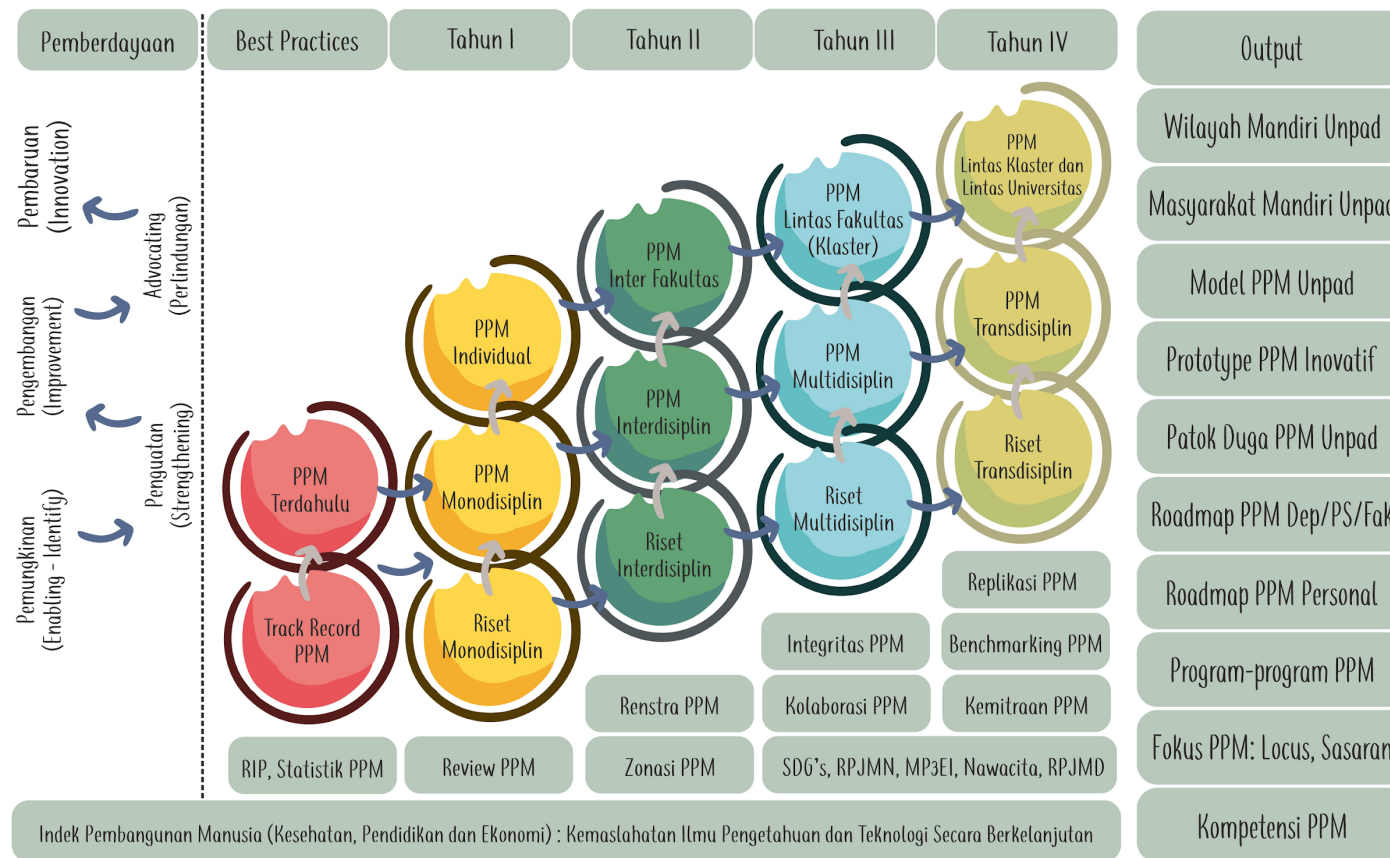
Pemberdayaan

Best Practices

Tahun I

Tahun II

Tahun III

Tahun IV

Output

Pembaruan (Innovation)

Advocating (Perlindungan)

Pengembangan (Improvement)

Penguatan (Strengthening)

Pemungkinan (Enabling - Identify)

PPM Terdahulu

Track Record PPM

PPM Individual

PPM Monodisiplin

Riset Monodisiplin

PPM Inter Fakultas

PPM Interdisiplin

Riset Interdisiplin

PPM Lintas Fakultas (Klaster)

PPM Multidisiplin

Riset Multidisiplin

PPM Lintas Klaster dan Lintas Universitas

PPM Transdisiplin

Riset Transdisiplin

Replikasi PPM

Integritas PPM

Benchmarking PPM

Renstra PPM

Kolaborasi PPM

Kemitraan PPM

RIP, Statistik PPM

Review PPM

Zonasi PPM

SDG's, RPJMN, MP3EI, Nawacita, RPJMD

Indek Pembangunan Manusia (Kesehatan, Pendidikan dan Ekonomi) : Kemaslahatan Ilmu Pengetahuan dan Teknologi Secara Berkelanjutan

Wilayah Mandiri Unpad

Masyarakat Mandiri Unpad

Model PPM Unpad

Prototype PPM Inovatif

Patok Duga PPM Unpad

Roadmap PPM Dep/PS/Fak

Roadmap PPM Personal

Program-program PPM

Fokus PPM: Locus, Sasaran

Kompetensi PPM